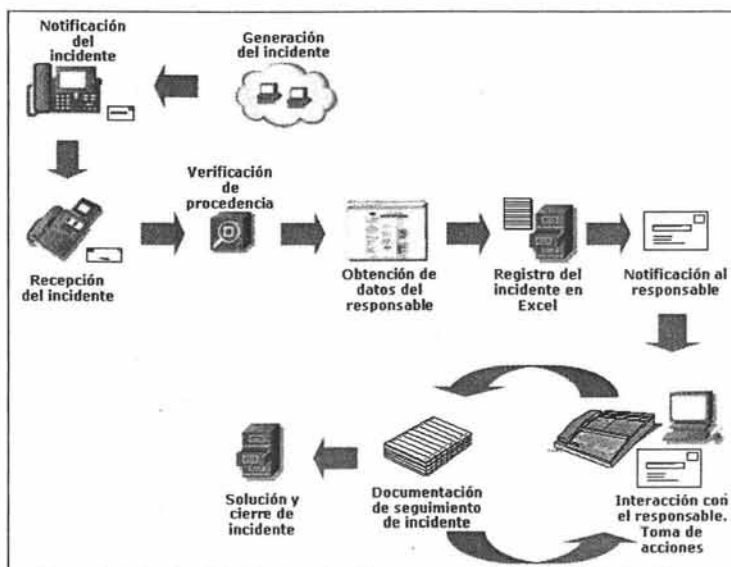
Notificación del incidente

Generación del incidente

Recepción del incidente

Verificación de procedencia

Obtención de datos del responsable

Registro del incidente en Excel

Notificación al responsable

Solución y cierre de incidente

Documentación de seguimiento de incidente

Interacción con el responsable. Toma de acciones